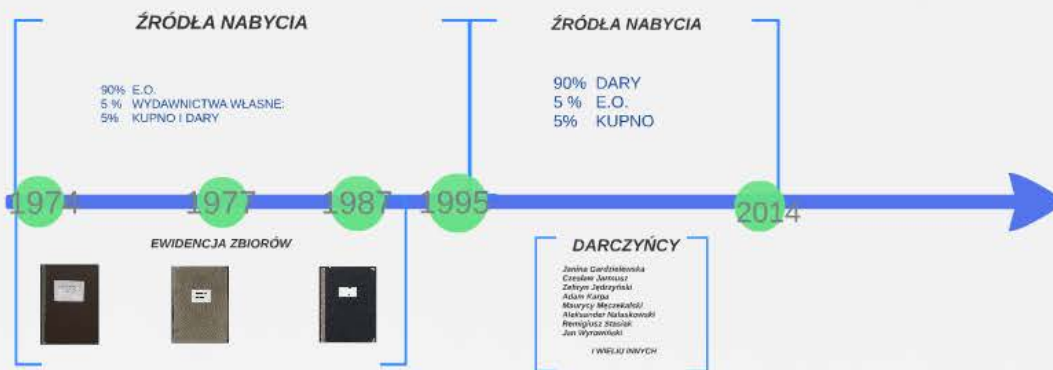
ŹRÓDŁA NABYCIA

90% E.O.
5 % WYDAWNICTWA WŁASNE:
5% KUPNO I DARY

ŹRÓDŁA NABYCIA

90% DARY
5 % E.O.
5% KUPNO

1974
1977
1987
1995
2014

EWIDENCJA ZBIORÓW

DARCZYŃCY

Janina Gardzielewska
Czesław Janusz
Zefiryn Jędrzyński
Adam Karpa
Maurycy Męczekalski
Aleksander Nalaskowski
Remigiusz Stasiak
Jan Wyrowiński

I WIELU INNYCH